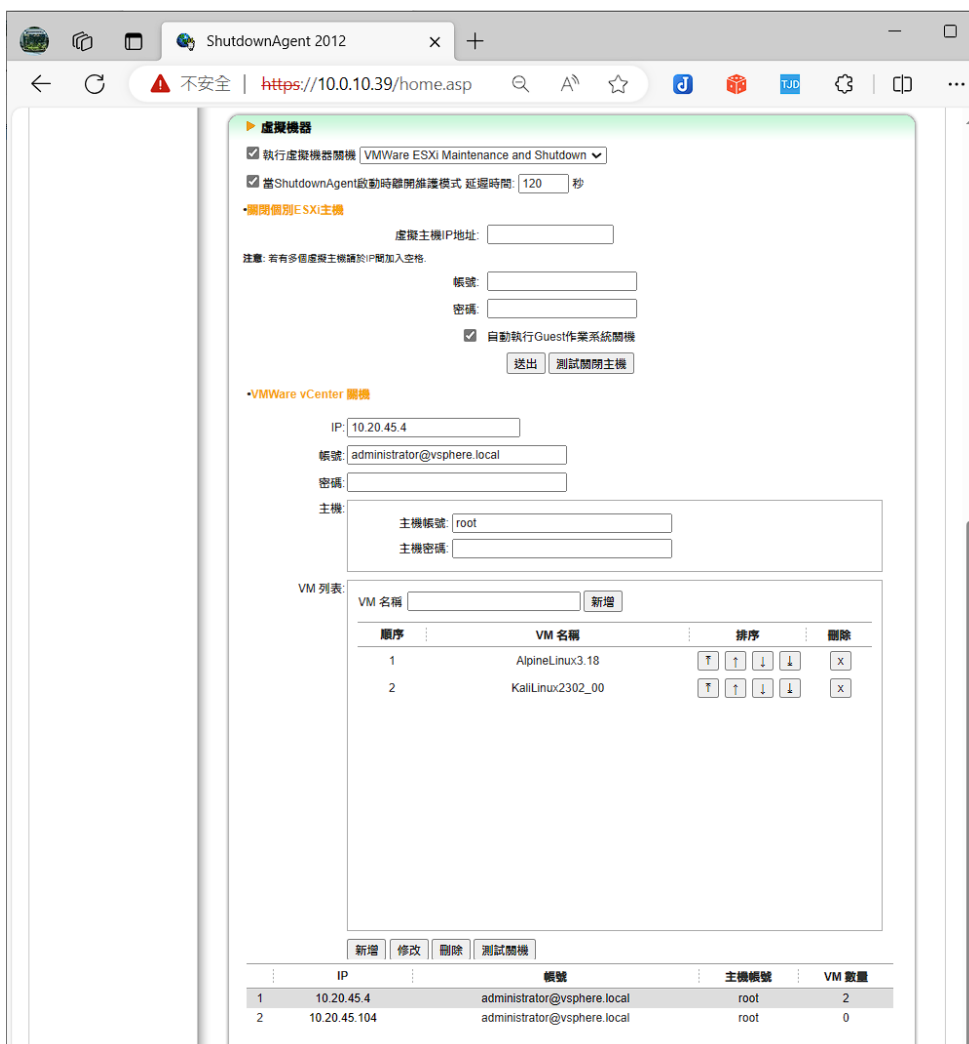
ShutdownAgent 2012

不安全 | https://10.0.10.39/home.asp

虛擬機器

執行虛擬機器關機 VMWare ESXi Maintenance and Shutdown

當ShutdownAgent啟動時離開維護模式 延遲時間: 120 秒

•關閉個別ESXi主機

虛擬主機IP地址:

注意: 若有多個虛擬主機請於IP間加入空格.

帳號:

密碼:

自動執行Guest作業系統關機

送出 測試關閉主機

•VMWare vCenter 關機

IP: 10.20.45.4

帳號: administrator@vsphere.local

密碼:

主機:

主機帳號: root

主機密碼:

VM 列表:

VM 名稱 新增

| 順序 | VM 名稱 | 排序 | 刪除 |
|---|---|---|---|
| 1 | AlpineLinux3.18 | ⤒ ↑ ↓ ⤓ | x |
| 2 | KaliLinux2302_00 | ⤒ ↑ ↓ ⤓ | x |

新增 修改 刪除 測試關機

| | IP | 帳號 | 主機帳號 | VM 數量 |
|---|---|---|---|---|
| 1 | 10.20.45.4 | administrator@vsphere.local | root | 2 |
| 2 | 10.20.45.104 | administrator@vsphere.local | root | 0 |